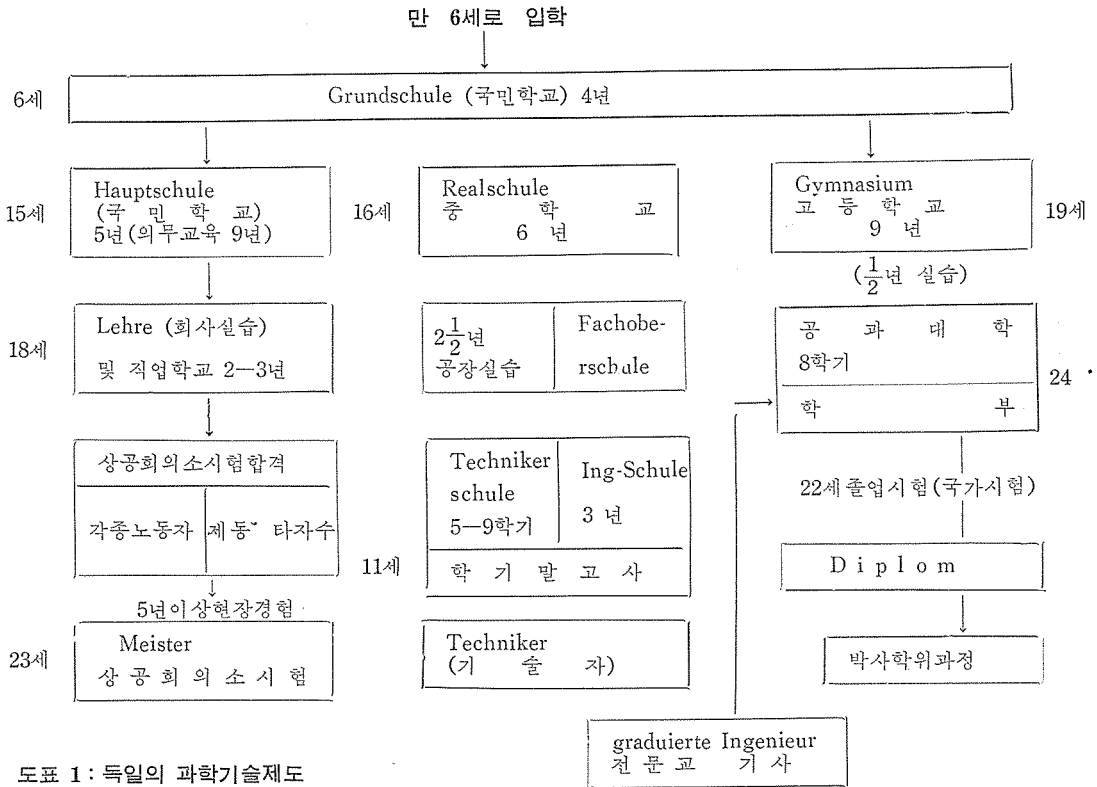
만 6세로 입학

6세

Grundschule (국민학교) 4년

15세

Hauptschule
(국 민 학 교)
5년(의무교육 9년)

16세

Realschule
중 학 교
6 년

Gymnasium
고 등 학 교
9 년

19세

($\frac{1}{2}$년 실습)

18세

Lehre (회사실습)
및 직업학교 2—3년

$2\frac{1}{2}$년
공장실습

Fachoberschule

공 과 대 학
8학기

학 부

24

상공회의소시험합격

각종노동자

제동 타자수

Techniker schule
5—9학기

Ing-Schule
3 년

11세

학 기 말 고 사

22세졸업시험(국가시험)

Diplom

5년이상현장경험

23세

Meister
상 공 회 의 소 시 험

Techniker
(기 술 자)

박사학위과정

graduierte Ingenieur
전 문 교 기 사

도표 1 : 독일의 과학기술제도